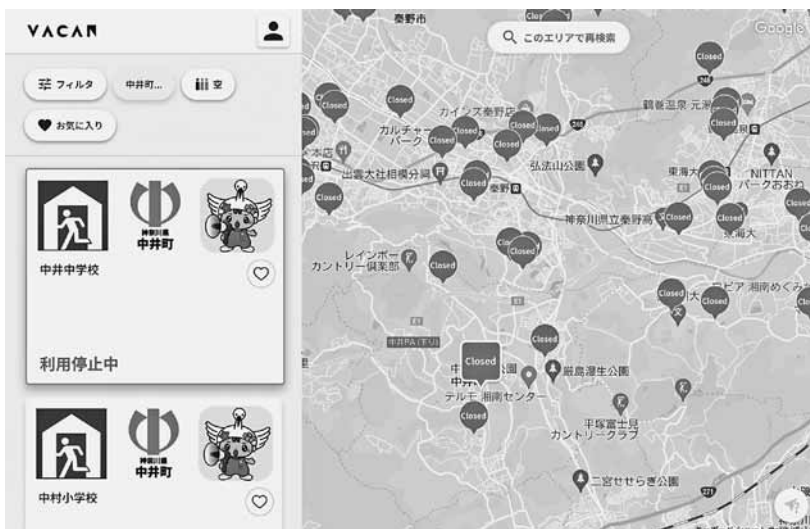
VACAN

フィルタ
中井町...
空
お気に入り

神奈川県
中井町
中井中学校
利用停止中

神奈川県
中井町
中村小学校

秦野市
このエリアで再検索
Google
Closed
カインズ秦野店
鶴巻温泉 元湯
カルチャーパーク
弘法山公園
東海大
NITTAN パークおおね
出雲大社相模分祠
秦野
神奈川県立秦野高
東海大
レインボーカントリー倶楽部
ピア 湘南めぐみ
中井PA(下り)
厳島湿生公園
テルモ湘南センター
平塚富士見カントリークラブ
二宮せせらぎ公園